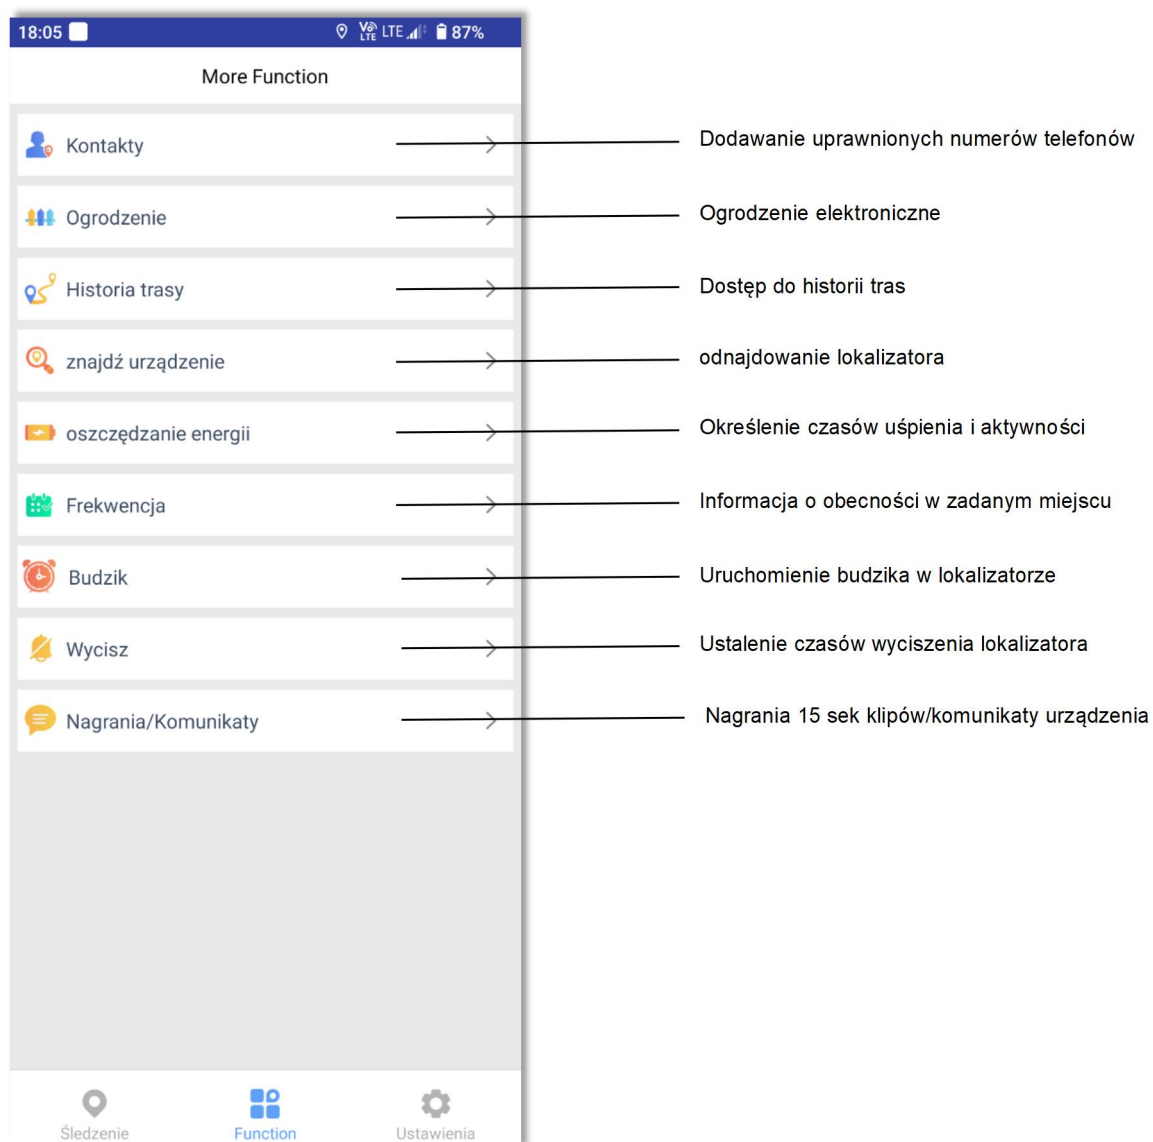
18:05 LTE 87%

More Function

Kontakty

Dodawanie uprawnionych numerów telefonów

Ogrodzenie

Ogrodzenie elektroniczne

Historia trasy

Dostęp do historii tras

znajdź urządzenie

odnajdowanie lokalizatora

oszczędzanie energii

Określenie czasów uśpienia i aktywności

Frekwencja

Informacja o obecności w zadanym miejscu

Budzik

Uruchomienie budzika w lokalizatorze

Wycisz

Ustalenie czasów wyciszenia lokalizatora

Nagrania/Komunikaty

Nagrania 15 sek klipów/komunikaty urządzenia

Śledzenie Function Ustawienia